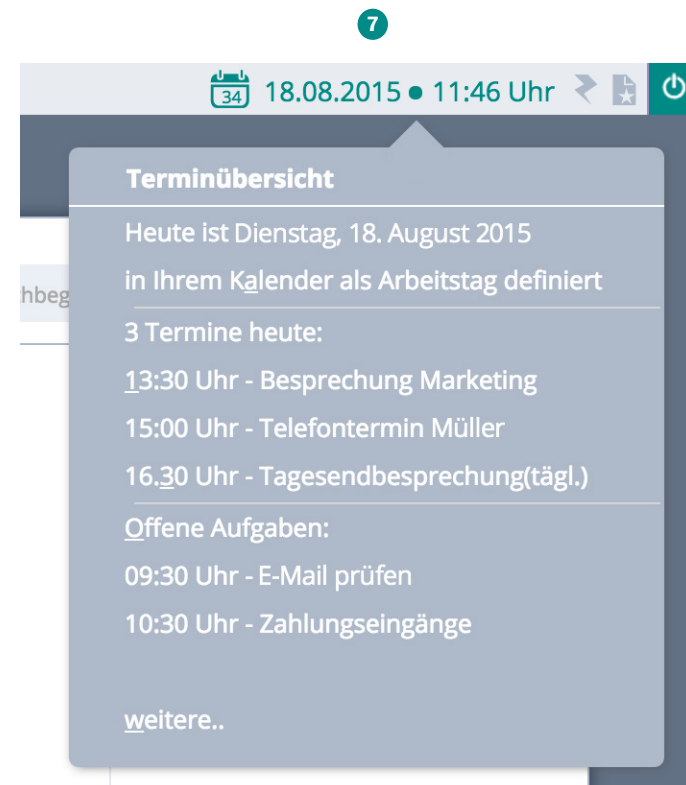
7

34 18.08.2015 • 11:46 Uhr

hbeg

Terminübersicht

Heute ist Dienstag, 18. August 2015

in Ihrem Kalender als Arbeitstag definiert

3 Termine heute:

13:30 Uhr - Besprechung Marketing

15:00 Uhr - Telefontermin Müller

16.30 Uhr - Tagesendbesprechung(tägl.)

Offene Aufgaben:

09:30 Uhr - E-Mail prüfen

10:30 Uhr - Zahlungseingänge

weitere..